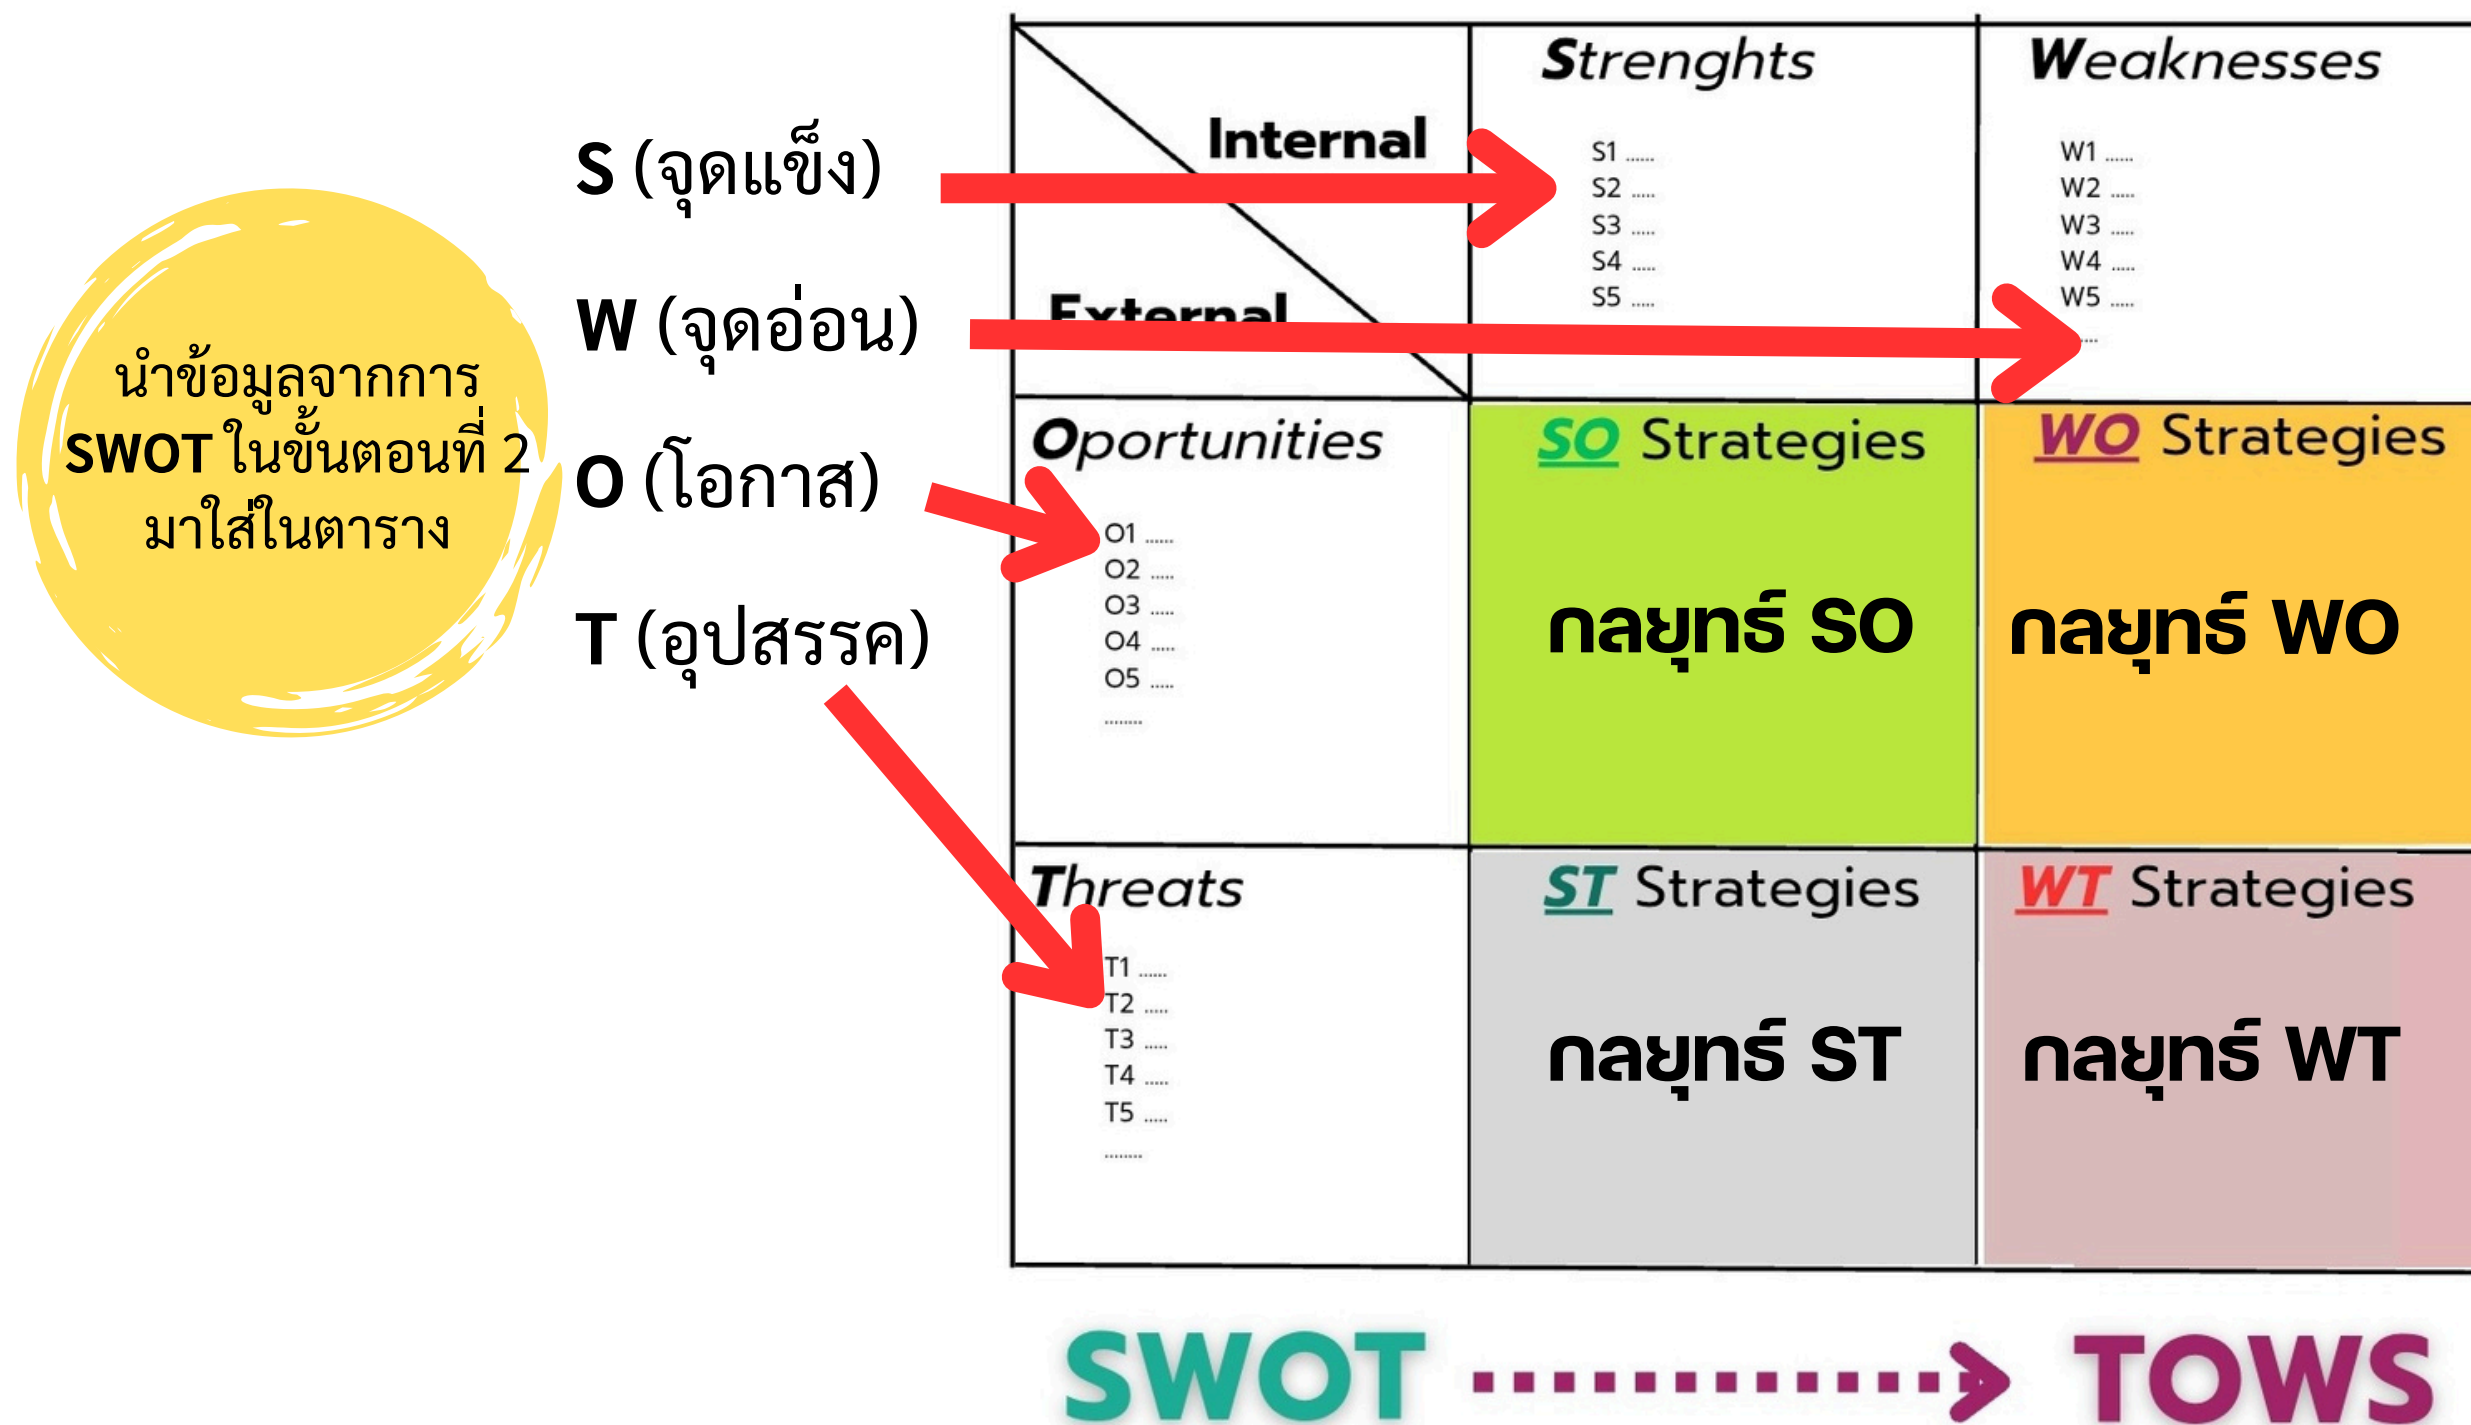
นำข้อมูลจากการ SWOT ในขั้นตอนที่ 2 มาใส่ในตาราง

S (จุดแข็ง)

W (จุดอ่อน)

O (โอกาส)

T (อุปสรรค)

| Internal / External | Strenghts<br>S1 ......<br>S2 ......<br>S3 ......<br>S4 ......<br>S5 ...... | Weaknesses<br>W1 ......<br>W2 ......<br>W3 ......<br>W4 ......<br>W5 ......<br>...... |
|---|---|---|
| Oportunities<br>O1 ......<br>O2 ......<br>O3 ......<br>O4 ......<br>O5 ......<br>......... | SO Strategies<br>กลยุทธ์ SO | WO Strategies<br>กลยุทธ์ WO |
| Threats<br>T1 ......<br>T2 ......<br>T3 ......<br>T4 ......<br>T5 ......<br>......... | ST Strategies<br>กลยุทธ์ ST | WT Strategies<br>กลยุทธ์ WT |

SWOT ············> TOWS